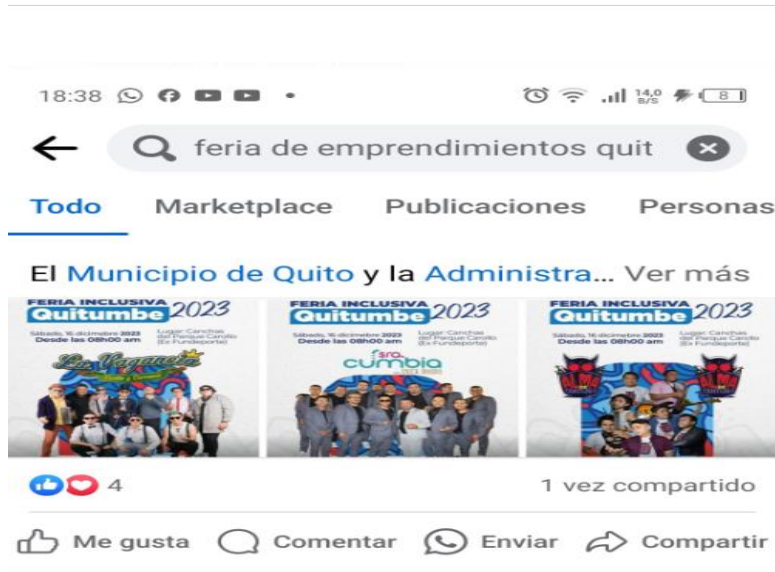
18:38

14,0 B/S 8

feria de emprendimientos quit

Todo Marketplace Publicaciones Personas

El Municipio de Quito y la Administra... Ver más

FERIA INCLUSIVA Quitumbe 2023
Sábado, 16 diciembre 2023 Desde las 08h00 am
Lugar: Canchas del Parque Carollo (Ex Fundeporte)
Los Vaguardia

FERIA INCLUSIVA Quitumbe 2023
Sábado, 16 diciembre 2023 Desde las 08h00 am
Lugar: Canchas del Parque Carollo (Ex Fundeporte)
Sra. Cumbia

FERIA INCLUSIVA Quitumbe 2023
Sábado, 16 diciembre 2023 Desde las 08h00 am
Lugar: Canchas del Parque Carollo (Ex Fundeporte)
Alma

4

1 vez compartido

Me gusta Comentar Enviar Compartir